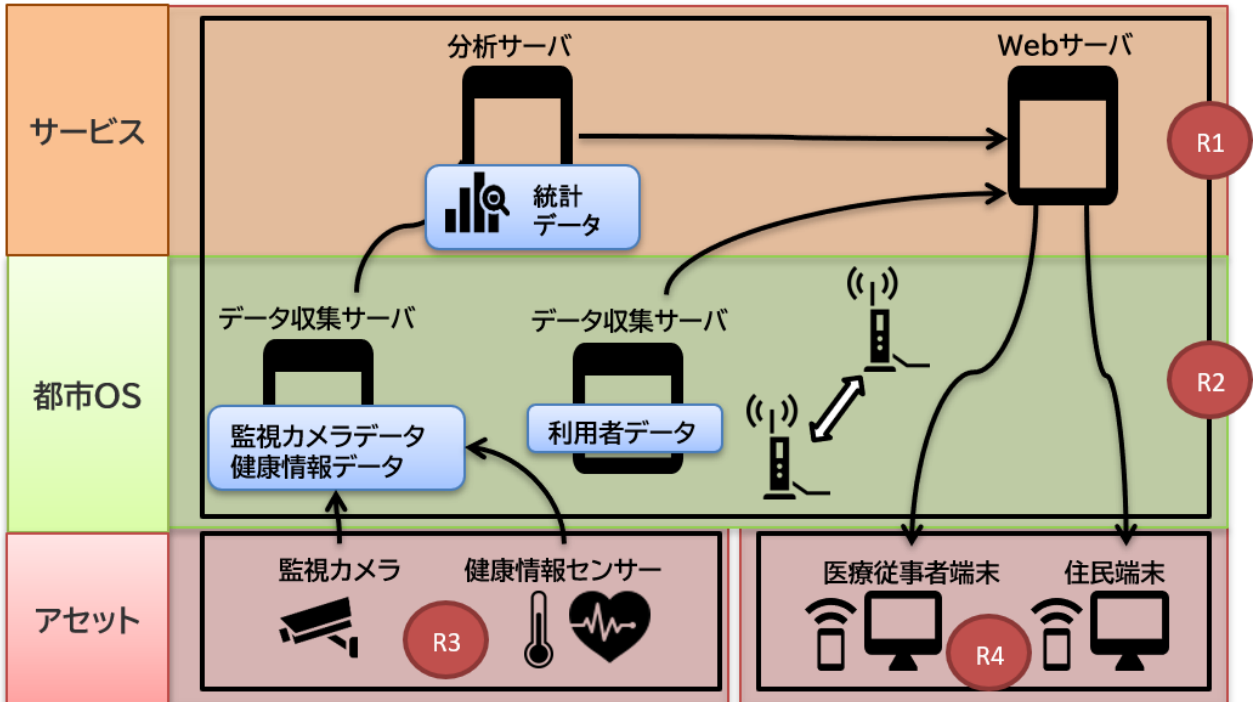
サービス

分析サーバ

Webサーバ

R1

統計
データ

都市OS

データ収集サーバ

データ収集サーバ

R2

監視カメラデータ
健康情報データ

利用者データ

アセット

監視カメラ

健康情報センサー

R3

医療従事者端末

住民端末

R4